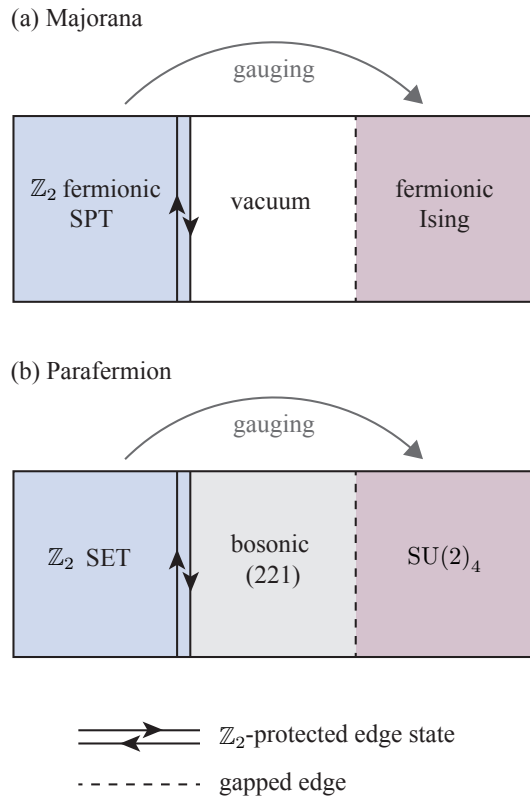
(a) Majorana

gauging

$\mathbb{Z}_2$ fermionic SPT

vacuum

fermionic Ising

(b) Parafermion

gauging

$\mathbb{Z}_2$ SET

bosonic (221)

$\mathrm{SU}(2)_4$

$\mathbb{Z}_2$-protected edge state

gapped edge